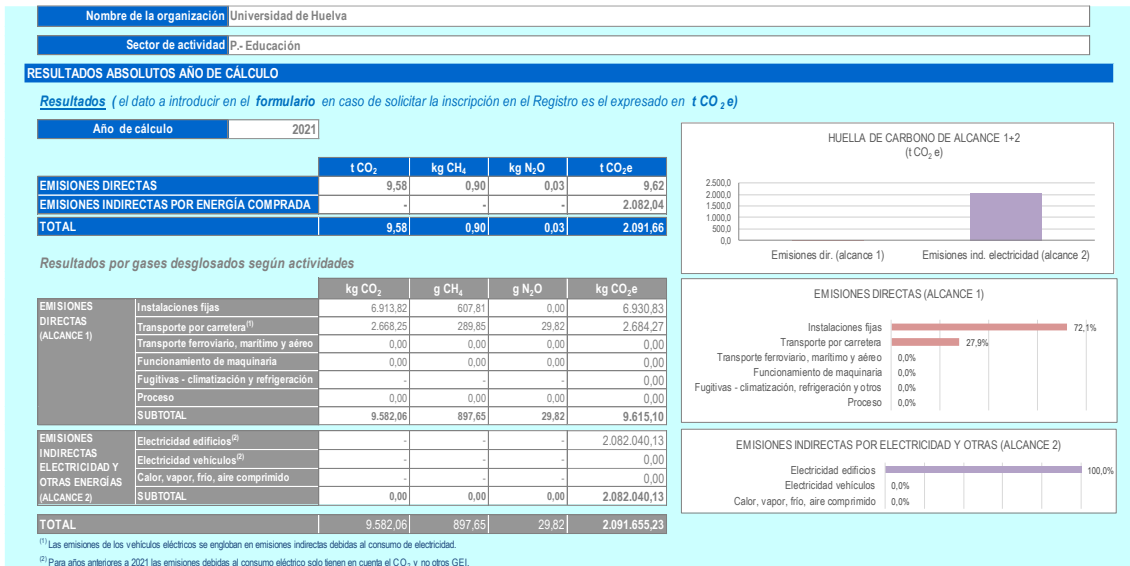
Nombre de la organización Universidad de Huelva

Sector de actividad P.- Educación

RESULTADOS ABSOLUTOS AÑO DE CÁLCULO

Resultados ( el dato a introducir en el formulario en caso de solicitar la inscripción en el Registro es el expresado en $t\ CO_2\ e$)

Año de cálculo 2021

| | $t\ CO_2$ | $kg\ CH_4$ | $kg\ N_2O$ | $t\ CO_2e$ |
|---|---|---|---|---|
| EMISIONES DIRECTAS | 9,58 | 0,90 | 0,03 | 9,62 |
| EMISIONES INDIRECTAS POR ENERGÍA COMPRADA | - | - | - | 2.082,04 |
| TOTAL | 9,58 | 0,90 | 0,03 | 2.091,66 |

Resultados por gases desglosados según actividades

| | | $kg\ CO_2$ | $g\ CH_4$ | $g\ N_2O$ | $kg\ CO_2e$ |
|---|---|---|---|---|---|
| EMISIONES DIRECTAS (ALCANCE 1) | Instalaciones fijas | 6.913,82 | 607,81 | 0,00 | 6.930,83 |
| | Transporte por carretera$^{(1)}$ | 2.668,25 | 289,85 | 29,82 | 2.684,27 |
| | Transporte ferroviario, marítimo y aéreo | 0,00 | 0,00 | 0,00 | 0,00 |
| | Funcionamiento de maquinaria | 0,00 | 0,00 | 0,00 | 0,00 |
| | Fugitivas - climatización y refrigeración | - | - | - | 0,00 |
| | Proceso | 0,00 | 0,00 | 0,00 | 0,00 |
| | SUBTOTAL | 9.582,06 | 897,65 | 29,82 | 9.615,10 |
| EMISIONES INDIRECTAS ELECTRICIDAD Y OTRAS ENERGÍAS (ALCANCE 2) | Electricidad edificios$^{(2)}$ | - | - | - | 2.082.040,13 |
| | Electricidad vehículos$^{(2)}$ | - | - | - | 0,00 |
| | Calor, vapor, frío, aire comprimido | - | - | - | 0,00 |
| | SUBTOTAL | 0,00 | 0,00 | 0,00 | 2.082.040,13 |
| TOTAL | | 9.582,06 | 897,65 | 29,82 | 2.091.655,23 |

$^{(1)}$ Las emisiones de los vehículos eléctricos se engloban en emisiones indirectas debidas al consumo de electricidad.

$^{(2)}$ Para años anteriores a 2021 las emisiones debidas al consumo eléctrico solo tienen en cuenta el $CO_2$ y no otros GEI.

HUELLA DE CARBONO DE ALCANCE 1+2
($t\ CO_2\ e$)
2.500,0
2.000,0
1.500,0
1.000,0
500,0
0,0
Emisiones dir. (alcance 1)
Emisiones ind. electricidad (alcance 2)

EMISIONES DIRECTAS (ALCANCE 1)
Instalaciones fijas 72,1%
Transporte por carretera 27,9%
Transporte ferroviario, marítimo y aéreo 0,0%
Funcionamiento de maquinaria 0,0%
Fugitivas - climatización, refrigeración y otros 0,0%
Proceso 0,0%

EMISIONES INDIRECTAS POR ELECTRICIDAD Y OTRAS (ALCANCE 2)
Electricidad edificios 100,0%
Electricidad vehículos 0,0%
Calor, vapor, frío, aire comprimido 0,0%